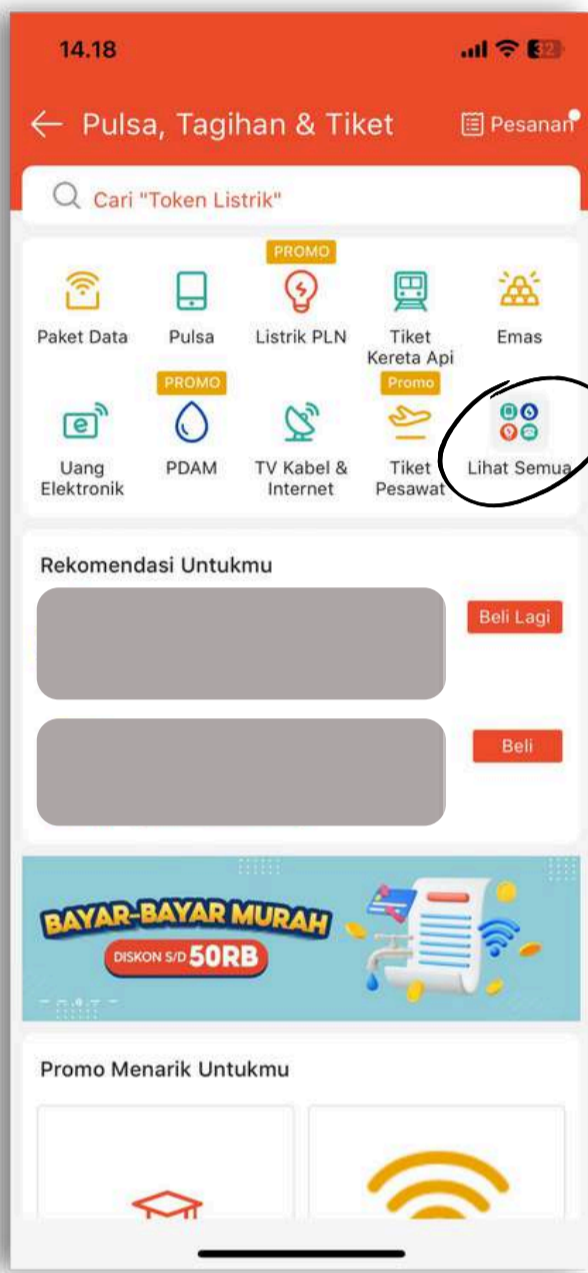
14.18

32

← Pulsa, Tagihan & Tiket

Pesanan

Cari "Token Listrik"

Paket Data

Pulsa

PROMO

Listrik PLN

Tiket Kereta Api

Emas

Uang Elektronik

PROMO

PDAM

TV Kabel & Internet

Promo

Tiket Pesawat

Lihat Semua

Rekomendasi Untukmu

Beli Lagi

Beli

BAYAR-BAYAR MURAH

DISKON S/D 50RB

Promo Menarik Untukmu